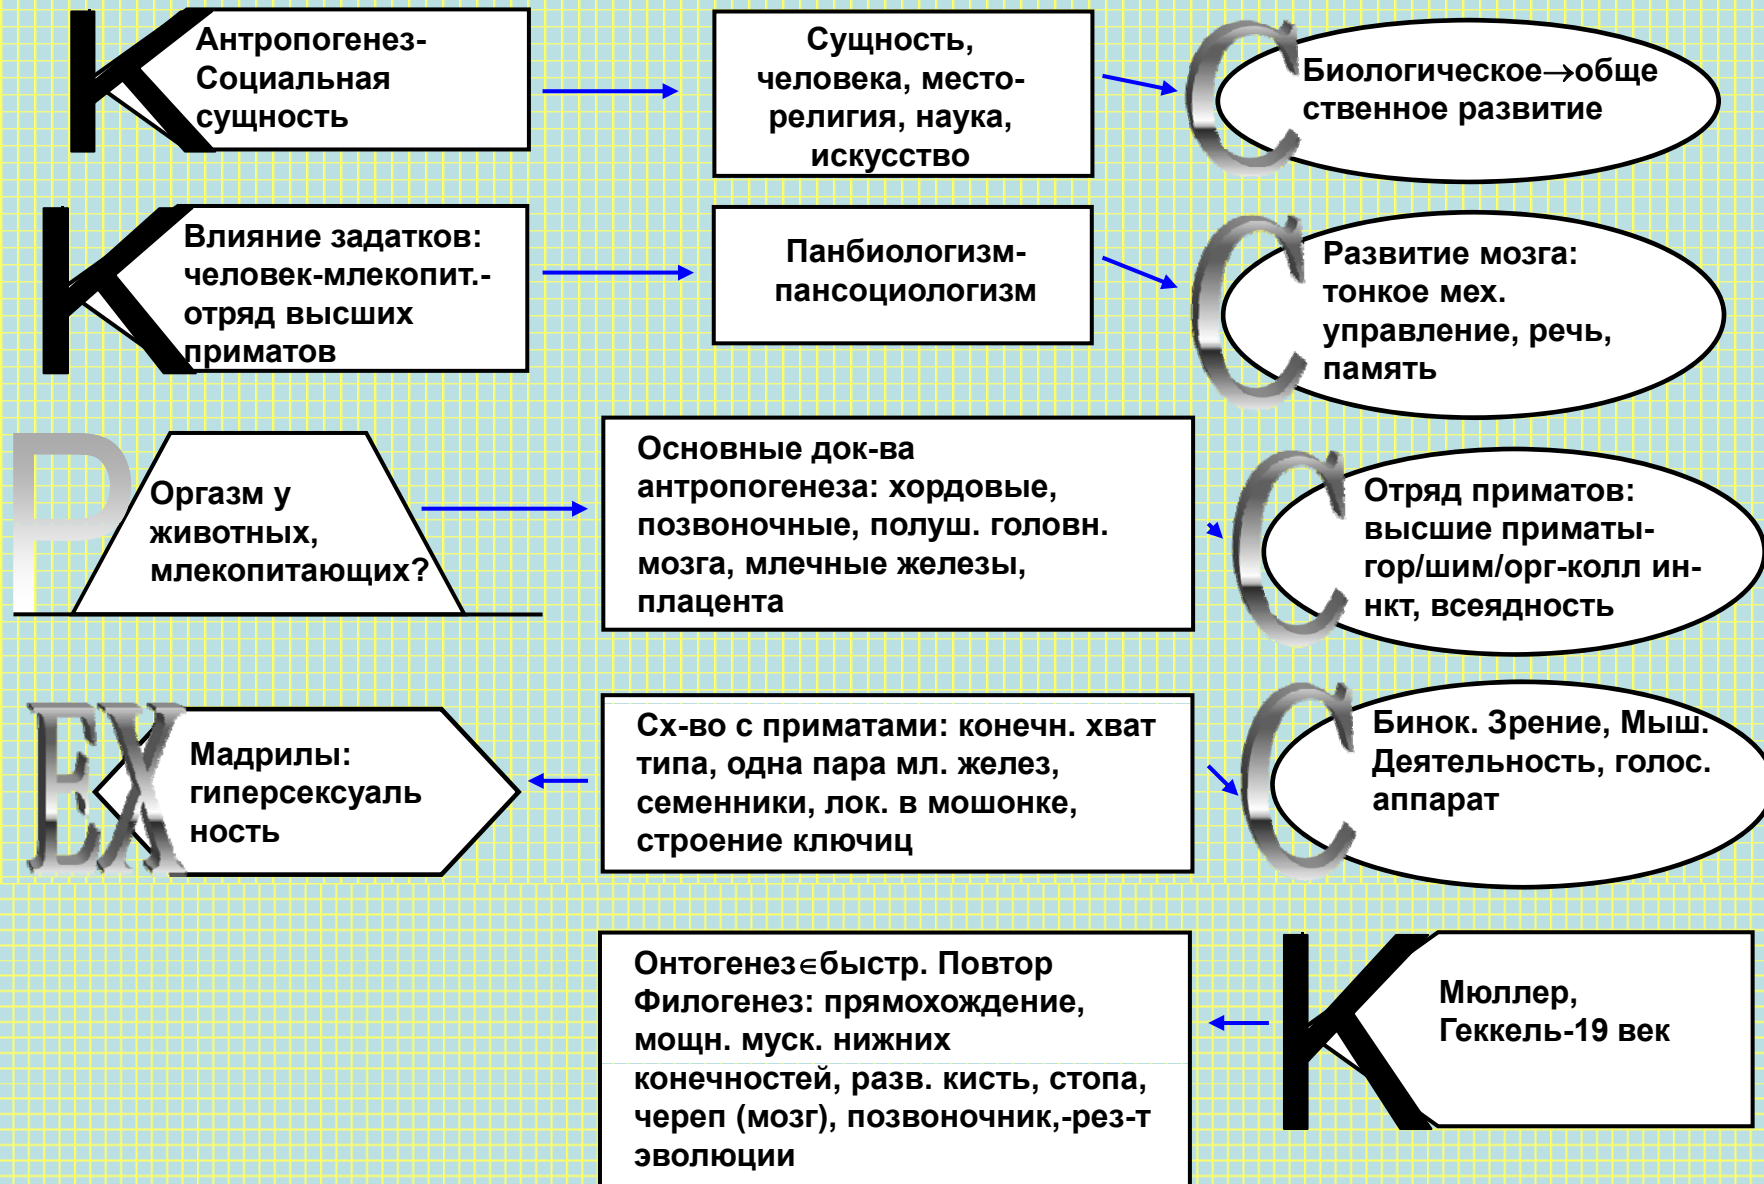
K

Антропогенез-Социальная сущность

Сущность, человека, место-религия, наука, искусство

C

Биологическое→общественное развитие

K

Влияние задатков: человек-млекопит.-отряд высших приматов

Панбиологизм-пансоциологизм

C

Развитие мозга: тонкое мех. управление, речь, память

P

Оргазм у животных, млекопитающих?

Основные док-ва антропогенеза: хордовые, позвоночные, полуш. головн. мозга, млечные железы, плацента

C

Отряд приматов: высшие приматы-гор/шим/орг-колл ин-нкт, всеядность

EX

Мадрилы: гиперсексуальность

Сх-во с приматами: конечн. хват типа, одна пара мл. желез, семенники, лок. в мошонке, строение ключиц

C

Бинок. Зрение, Мыш. Деятельность, голос. аппарат

Онтогенез∈быстр. Повтор Филогенез: прямохождение, мощн. муск. нижних конечностей, разв. кисть, стопа, череп (мозг), позвоночник,-рез-т эволюции

K

Мюллер, Геккель-19 век